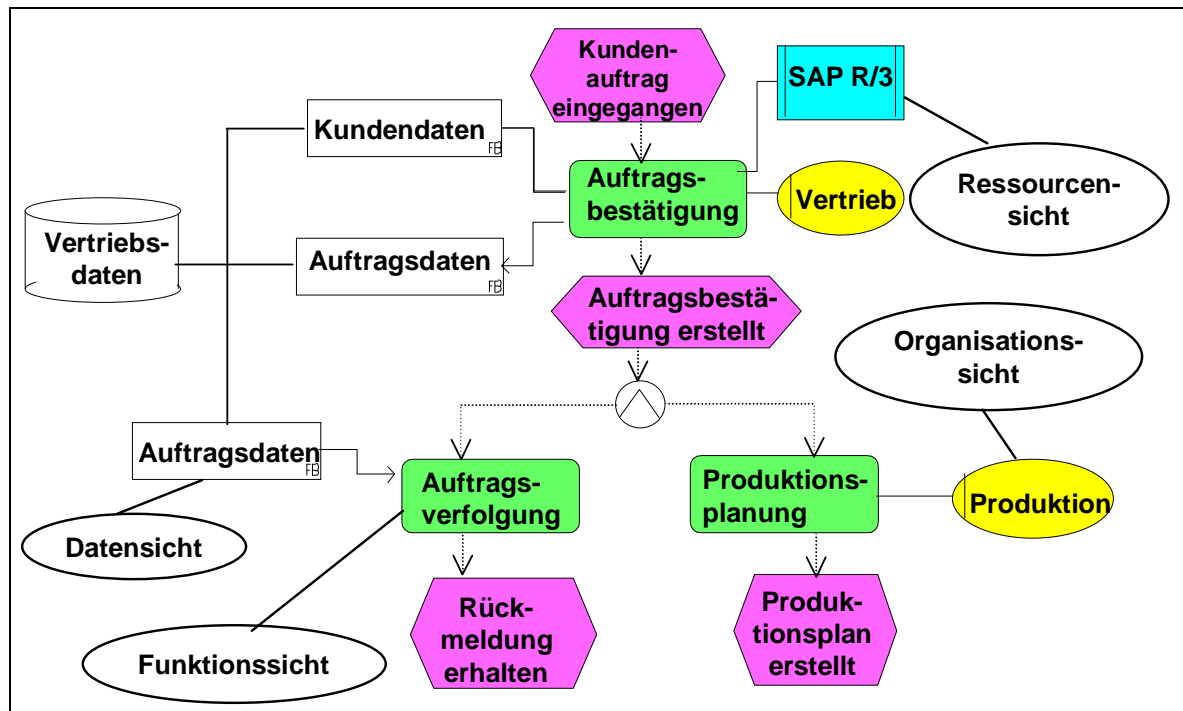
Kundenauftrag eingegangen

SAP R/3

Kundendaten FB

Auftragsbestätigung

Vertrieb

Ressourcensicht

Vertriebsdaten

Auftragsdaten FB

Auftragsbestätigung erstellt

Organisationssicht

Auftragsdaten FB

Auftragsverfolgung

Produktionsplanung

Produktion

Datensicht

Rückmeldung erhalten

Produktionsplan erstellt

Funktionssicht